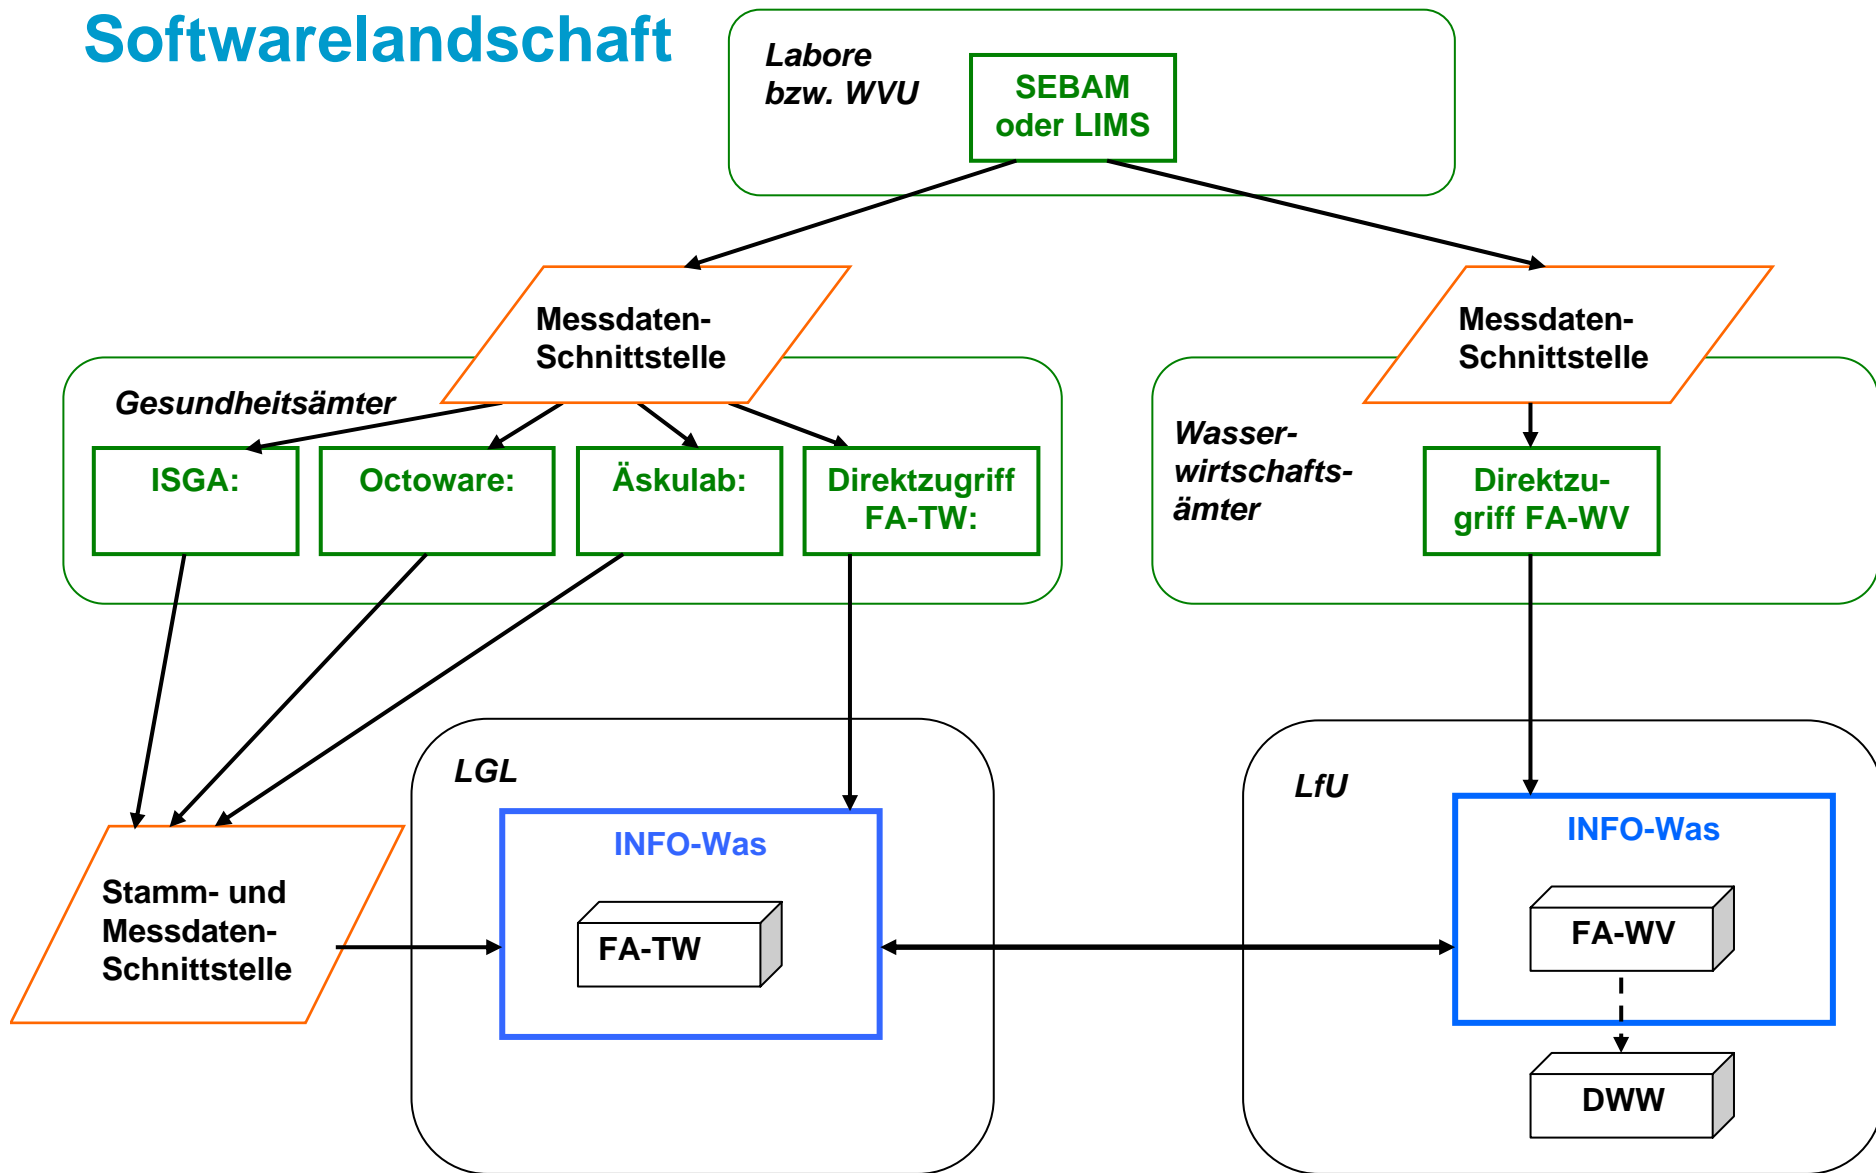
Softwarelandschaft

Labore bzw. WVU

SEBAM oder LIMS

Messdaten-Schnittstelle

Messdaten-Schnittstelle

Gesundheitsämter

ISGA:

Octoware:

Äskulab:

Direktzugriff FA-TW:

Wasser-wirtschafts-ämter

Direktzu-griff FA-WV

LGL

INFO-Was

FA-TW

Stamm- und Messdaten-Schnittstelle

LfU

INFO-Was

FA-WV

DWW